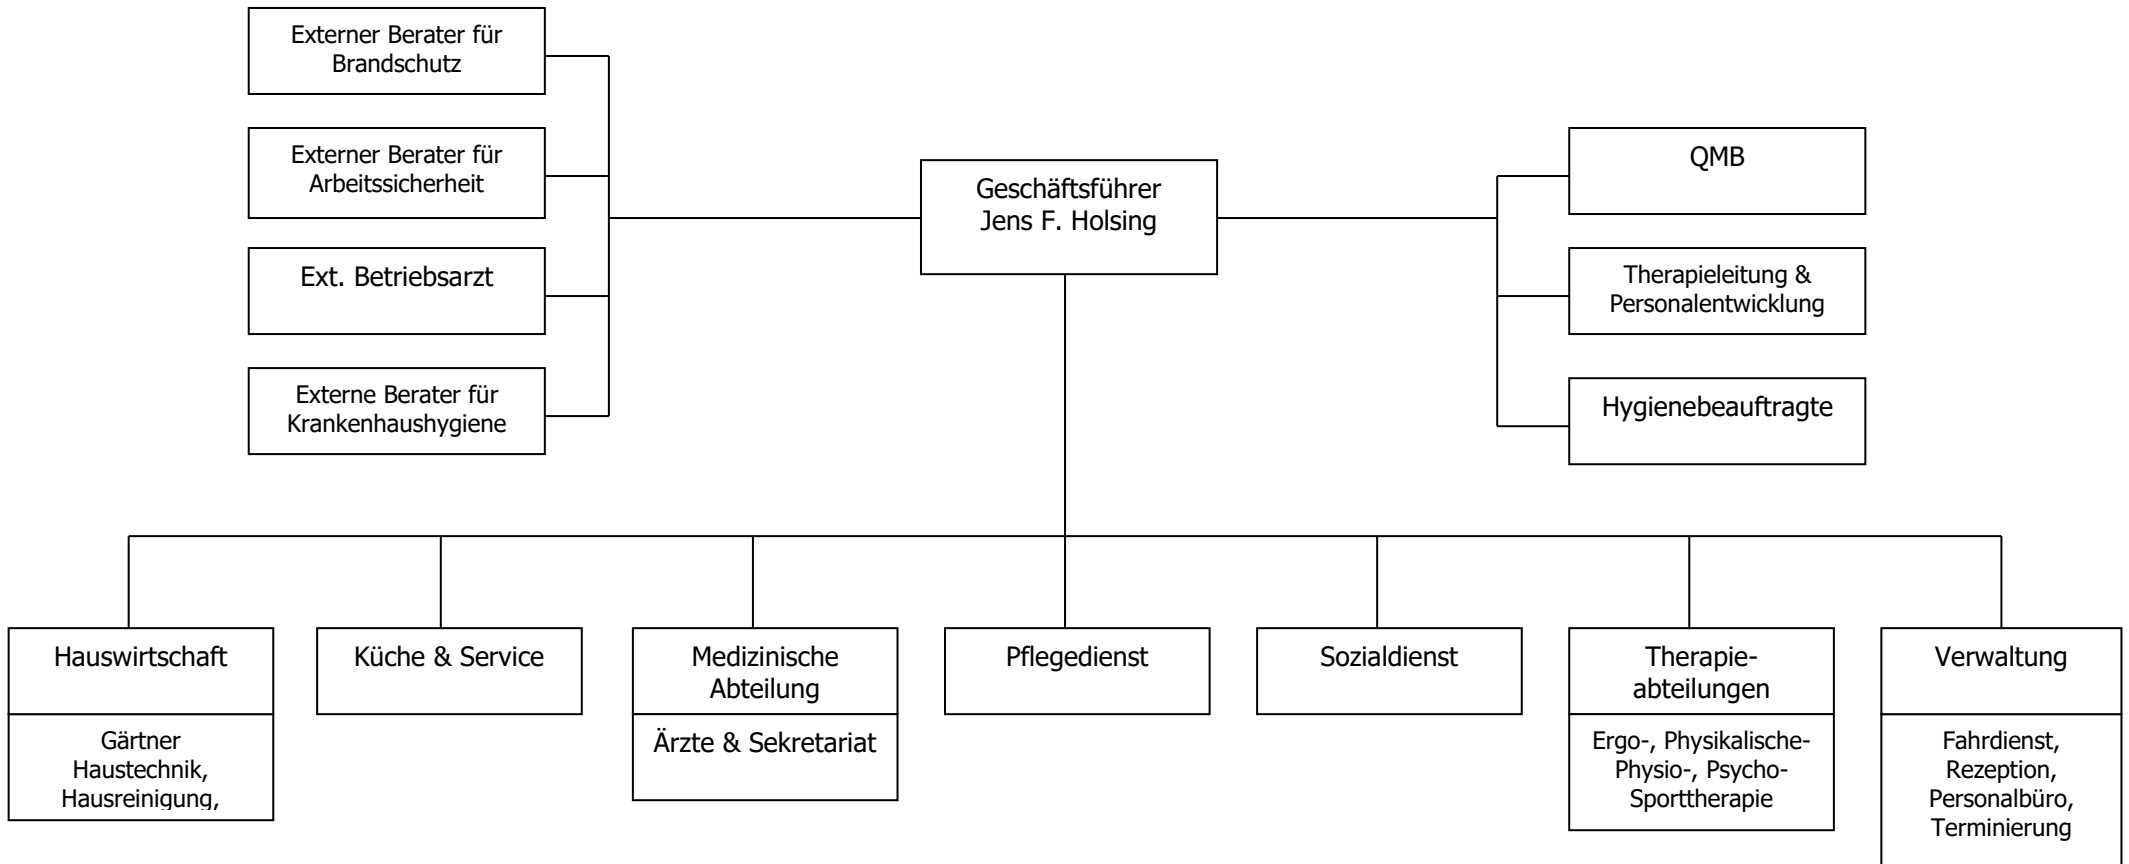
Externer Berater für Brandschutz

Externer Berater für Arbeitssicherheit

Ext. Betriebsarzt

Externe Berater für Krankenhaushygiene

Geschäftsführer Jens F. Holsing

QMB

Therapieleitung & Personalentwicklung

Hygienebeauftragte

Hauswirtschaft

Gärtner Haustechnik, Hausreinigung,

Küche & Service

Medizinische Abteilung

Ärzte & Sekretariat

Pflegedienst

Sozialdienst

Therapieabteilungen

Ergo-, Physikalische- Physio-, Psycho- Sporttherapie

Verwaltung

Fahrdienst, Rezeption, Personalbüro, Terminierung